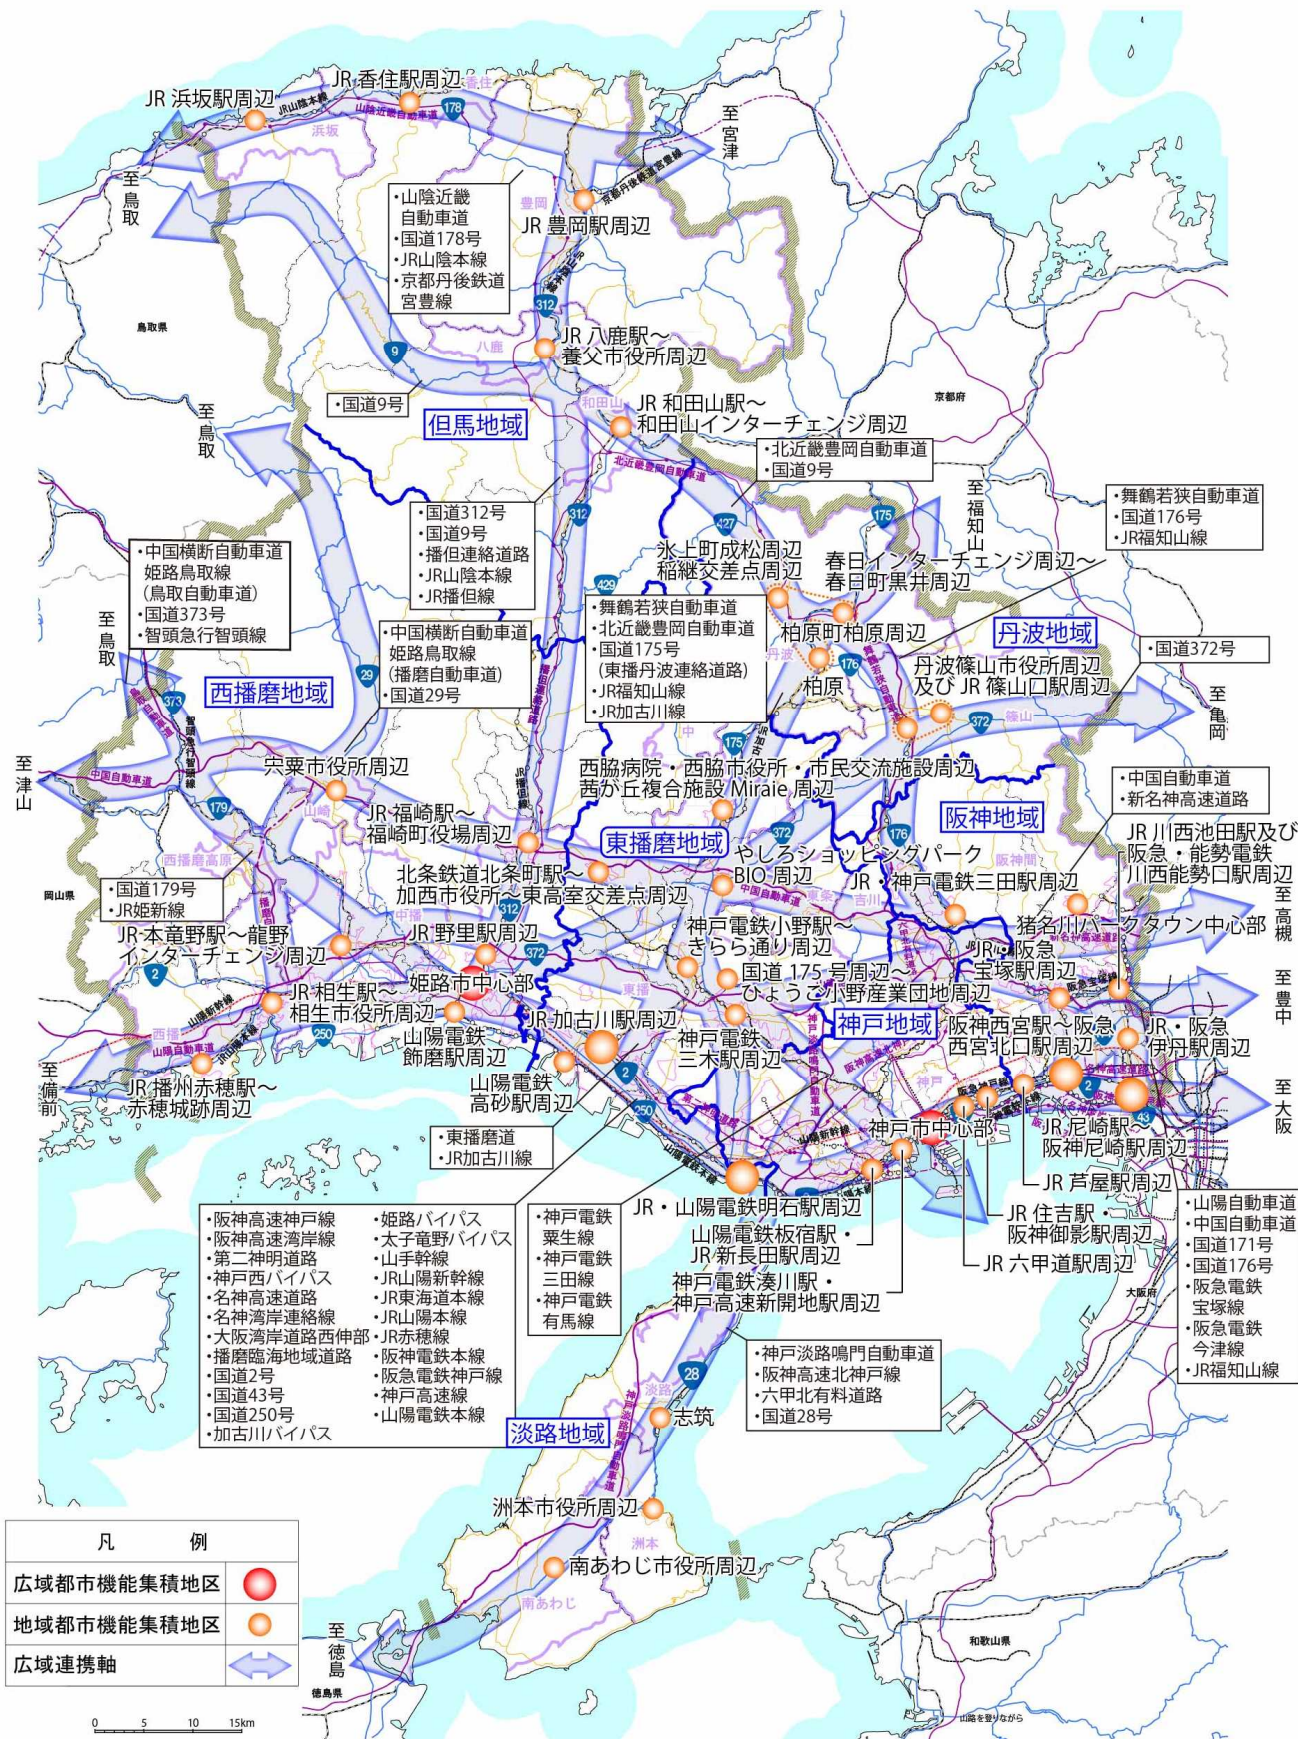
JR 浜坂駅周辺
JR 香住駅周辺
至宮津
至鳥取
・山陰近畿自動車道
・国道178号
・JR山陰本線
・京都丹後鉄道宮豊線
JR 豊岡駅周辺
鳥取県
JR 八鹿駅～養父市役所周辺
・国道9号
至鳥取
但馬地域
JR 和田山駅～和田山インターチェンジ周辺
京都府
・北近畿豊岡自動車道
・国道9号
至福知山
・舞鶴若狭自動車道
・国道176号
・JR福知山線
・国道312号
・国道9号
・播但連絡道路
・JR山陰本線
・JR播但線
・中国横断自動車道姫路鳥取線（鳥取自動車道）
・国道373号
・智頭急行智頭線
氷上町成松周辺
稲継交差点周辺
春日インターチェンジ周辺～春日町黒井周辺
至鳥取
・中国横断自動車道姫路鳥取線（播磨自動車道）
・国道29号
・舞鶴若狭自動車道
・北近畿豊岡自動車道
・国道175号（東播丹波連絡道路）
・JR福知山線
・JR加古川線
柏原町柏原周辺
丹波地域
・国道372号
柏原
丹波篠山市役所周辺及び JR 篠山口駅周辺
至亀岡
西播磨地域
至津山
宍粟市役所周辺
西脇病院・西脇市役所・市民交流施設周辺
茜が丘複合施設 Miraie 周辺
・中国自動車道
・新名神高速道路
阪神地域
JR 福崎駅～福崎町役場周辺
東播磨地域
JR 川西池田駅及び阪急・能勢電鉄川西能勢口駅周辺
やしろショッピングパーク
BIO 周辺
JR・神戸電鉄三田駅周辺
岡山県
北条鉄道北条町駅～加西市役所～東高室交差点周辺
至高槻
・国道179号
・JR姫新線
猪名川パークタウン中心部
JR 本竜野駅～龍野インターチェンジ周辺
JR 野里駅周辺
神戸電鉄小野駅～きらら通り周辺
JR・阪急宝塚駅周辺
至豊中
国道 175 号周辺～ひょうご小野産業団地周辺
JR 相生駅～相生市役所周辺
姫路市中心部
JR 加古川駅周辺
神戸地域
阪神西宮駅～阪急西宮北口駅周辺
JR・阪急伊丹駅周辺
至備前
山陽電鉄飾磨駅周辺
神戸電鉄三木駅周辺
JR 播州赤穂駅～赤穂城跡周辺
山陽電鉄高砂駅周辺
至大阪
神戸市中心部
JR 尼崎駅～阪神尼崎駅周辺
・東播磨道
・JR加古川線
JR 芦屋駅周辺
・阪神高速神戸線
・阪神高速湾岸線
・第二神明道路
・神戸西バイパス
・名神高速道路
・名神湾岸連絡線
・大阪湾岸道路西伸部
・播磨臨海地域道路
・国道2号
・国道43号
・国道250号
・加古川バイパス
・姫路バイパス
・太子竜野バイパス
・山手幹線
・JR山陽新幹線
・JR東海道本線
・JR山陽本線
・JR赤穂線
・阪神電鉄本線
・阪急電鉄神戸線
・神戸高速線
・山陽電鉄本線
・神戸電鉄粟生線
・神戸電鉄三田線
・神戸電鉄有馬線
JR・山陽電鉄明石駅周辺
山陽電鉄板宿駅・JR 新長田駅周辺
神戸電鉄湊川駅・神戸高速新開地駅周辺
JR 住吉駅・阪神御影駅周辺
JR 六甲道駅周辺
・山陽自動車道
・中国自動車道
・国道171号
・国道176号
・阪急電鉄宝塚線
・阪急電鉄今津線
・JR福知山線
大阪府
・神戸淡路鳴門自動車道
・阪神高速北神戸線
・六甲北有料道路
・国道28号
淡路地域
志筑
洲本市役所周辺
南あわじ市役所周辺
凡例
広域都市機能集積地区
地域都市機能集積地区
広域連携軸
至徳島
徳島県
和歌山県
0 5 10 15km